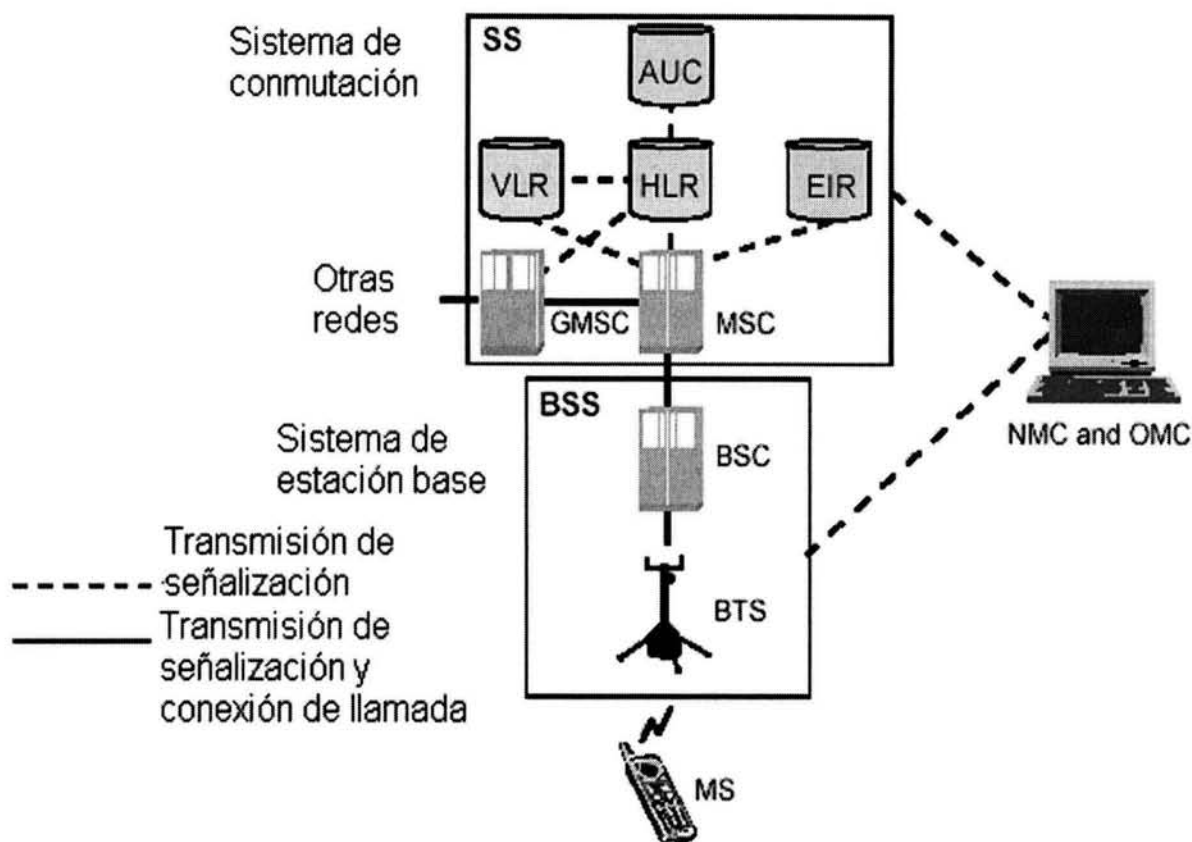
Sistema de conmutación

SS

AUC

VLR

HLR

EIR

Otras redes

GMSC

MSC

NMC and OMC

BSS

Sistema de estación base

BSC

Transmisión de señalización

BTS

Transmisión de señalización y conexión de llamada

MS